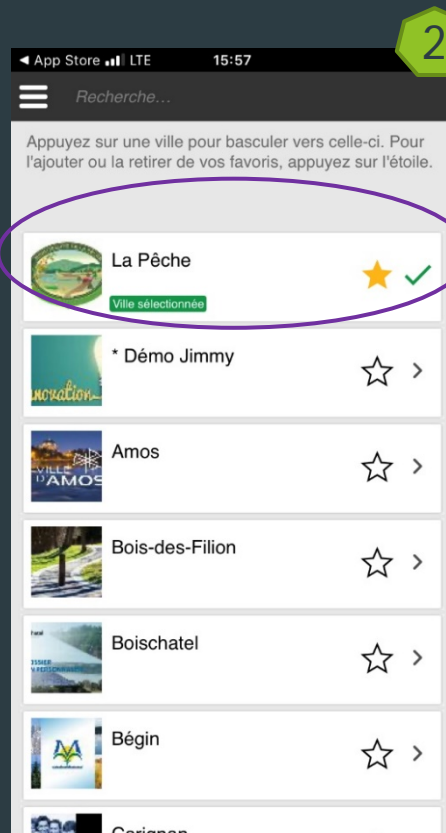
2

◀ App Store LTE 15:57

Recherche...

Appuyez sur une ville pour basculer vers celle-ci. Pour l'ajouter ou la retirer de vos favoris, appuyez sur l'étoile.

La Pêche
Ville sélectionnée

* Démo Jimmy

Amos

Bois-des-Filion

Boischatel

Bégin

Carignan